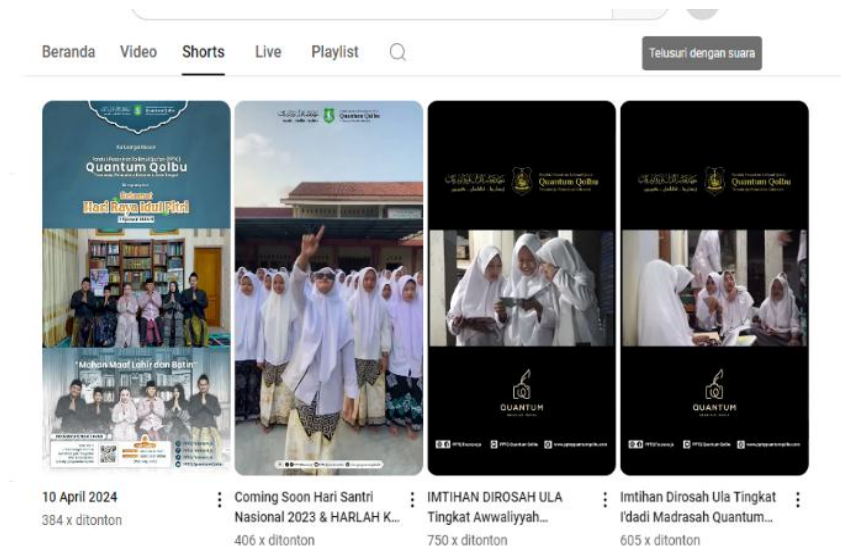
Beranda Video Shorts Live Playlist

Telusuri dengan suara

Quantum Qolbu

Hari Raya Idul Fitri

"Mohon Maaf Lahir dan Batin"

Quantum Qolbu

Quantum Qolbu

QUANTUM

Quantum Qolbu

QUANTUM

10 April 2024
384 x ditonton

Coming Soon Hari Santri Nasional 2023 & HARLAH K...
406 x ditonton

IMTIHAN DIROSAH ULA Tingkat Awwaliyyah...
750 x ditonton

Imtihan Dirosah Ula Tingkat I'dadi Madrasah Quantum...
605 x ditonton